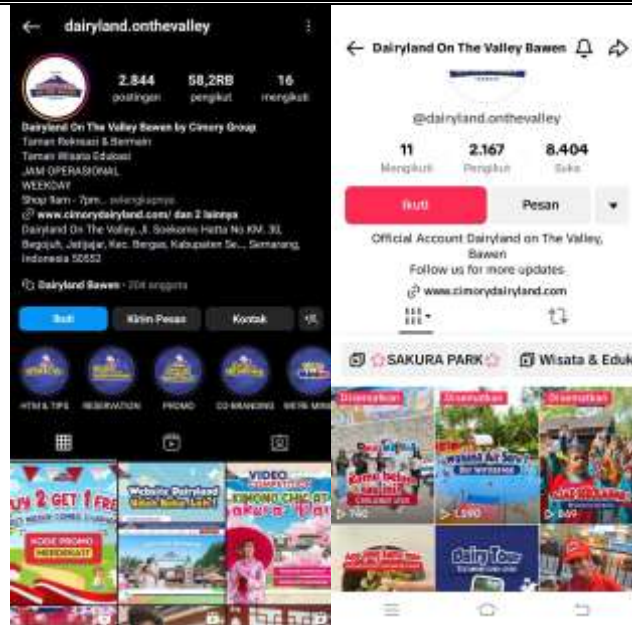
dairyland.onthevalley

2.844 postingan
58,2RB pengikut
16 mengikuti

Dairyland On The Valley Bawen by Cimory Group
Taman Rekreasi & Bermain
Taman Wisata Edukasi
JAM OPERASIONAL
WEEKDAY
Shop 8am - 7pm... selengkapnya
www.cimorydairyland.com/ dan 2 lainnya
Dairyland On The Valley, Jl. Soekarno Hatta No KM. 30, Begojoh, Jatijajar, Kec. Bergas, Kabupaten Se..., Semarang, Indonesia 50552

Dairyland Bawen · 204 anggota

Ikuti
Kirim Pesan
Kontak

HTM & TIPS
RESERVATION
PROMO
CO-BRANDING
METRO MINI

BUY 2 GET 1 FREE
KODE PROMO MERDEKA17
Website Dairyland
VIDEO
KIMONO CHIC AT Sakura Park

Dairyland On The Valley Bawen

@dairyland.onthevalley

11 Mengikuti
2.167 Pengikut
8.404 Suka

Ikuti
Pesan

Official Account Dairyland on The Valley, Bawen
Follow us for more updates
www.cimorydairyland.com

SAKURA PARK
Wisata & Eduk

Disematkan
Disematkan
Disematkan
740
1.590
649
Dairy Tour